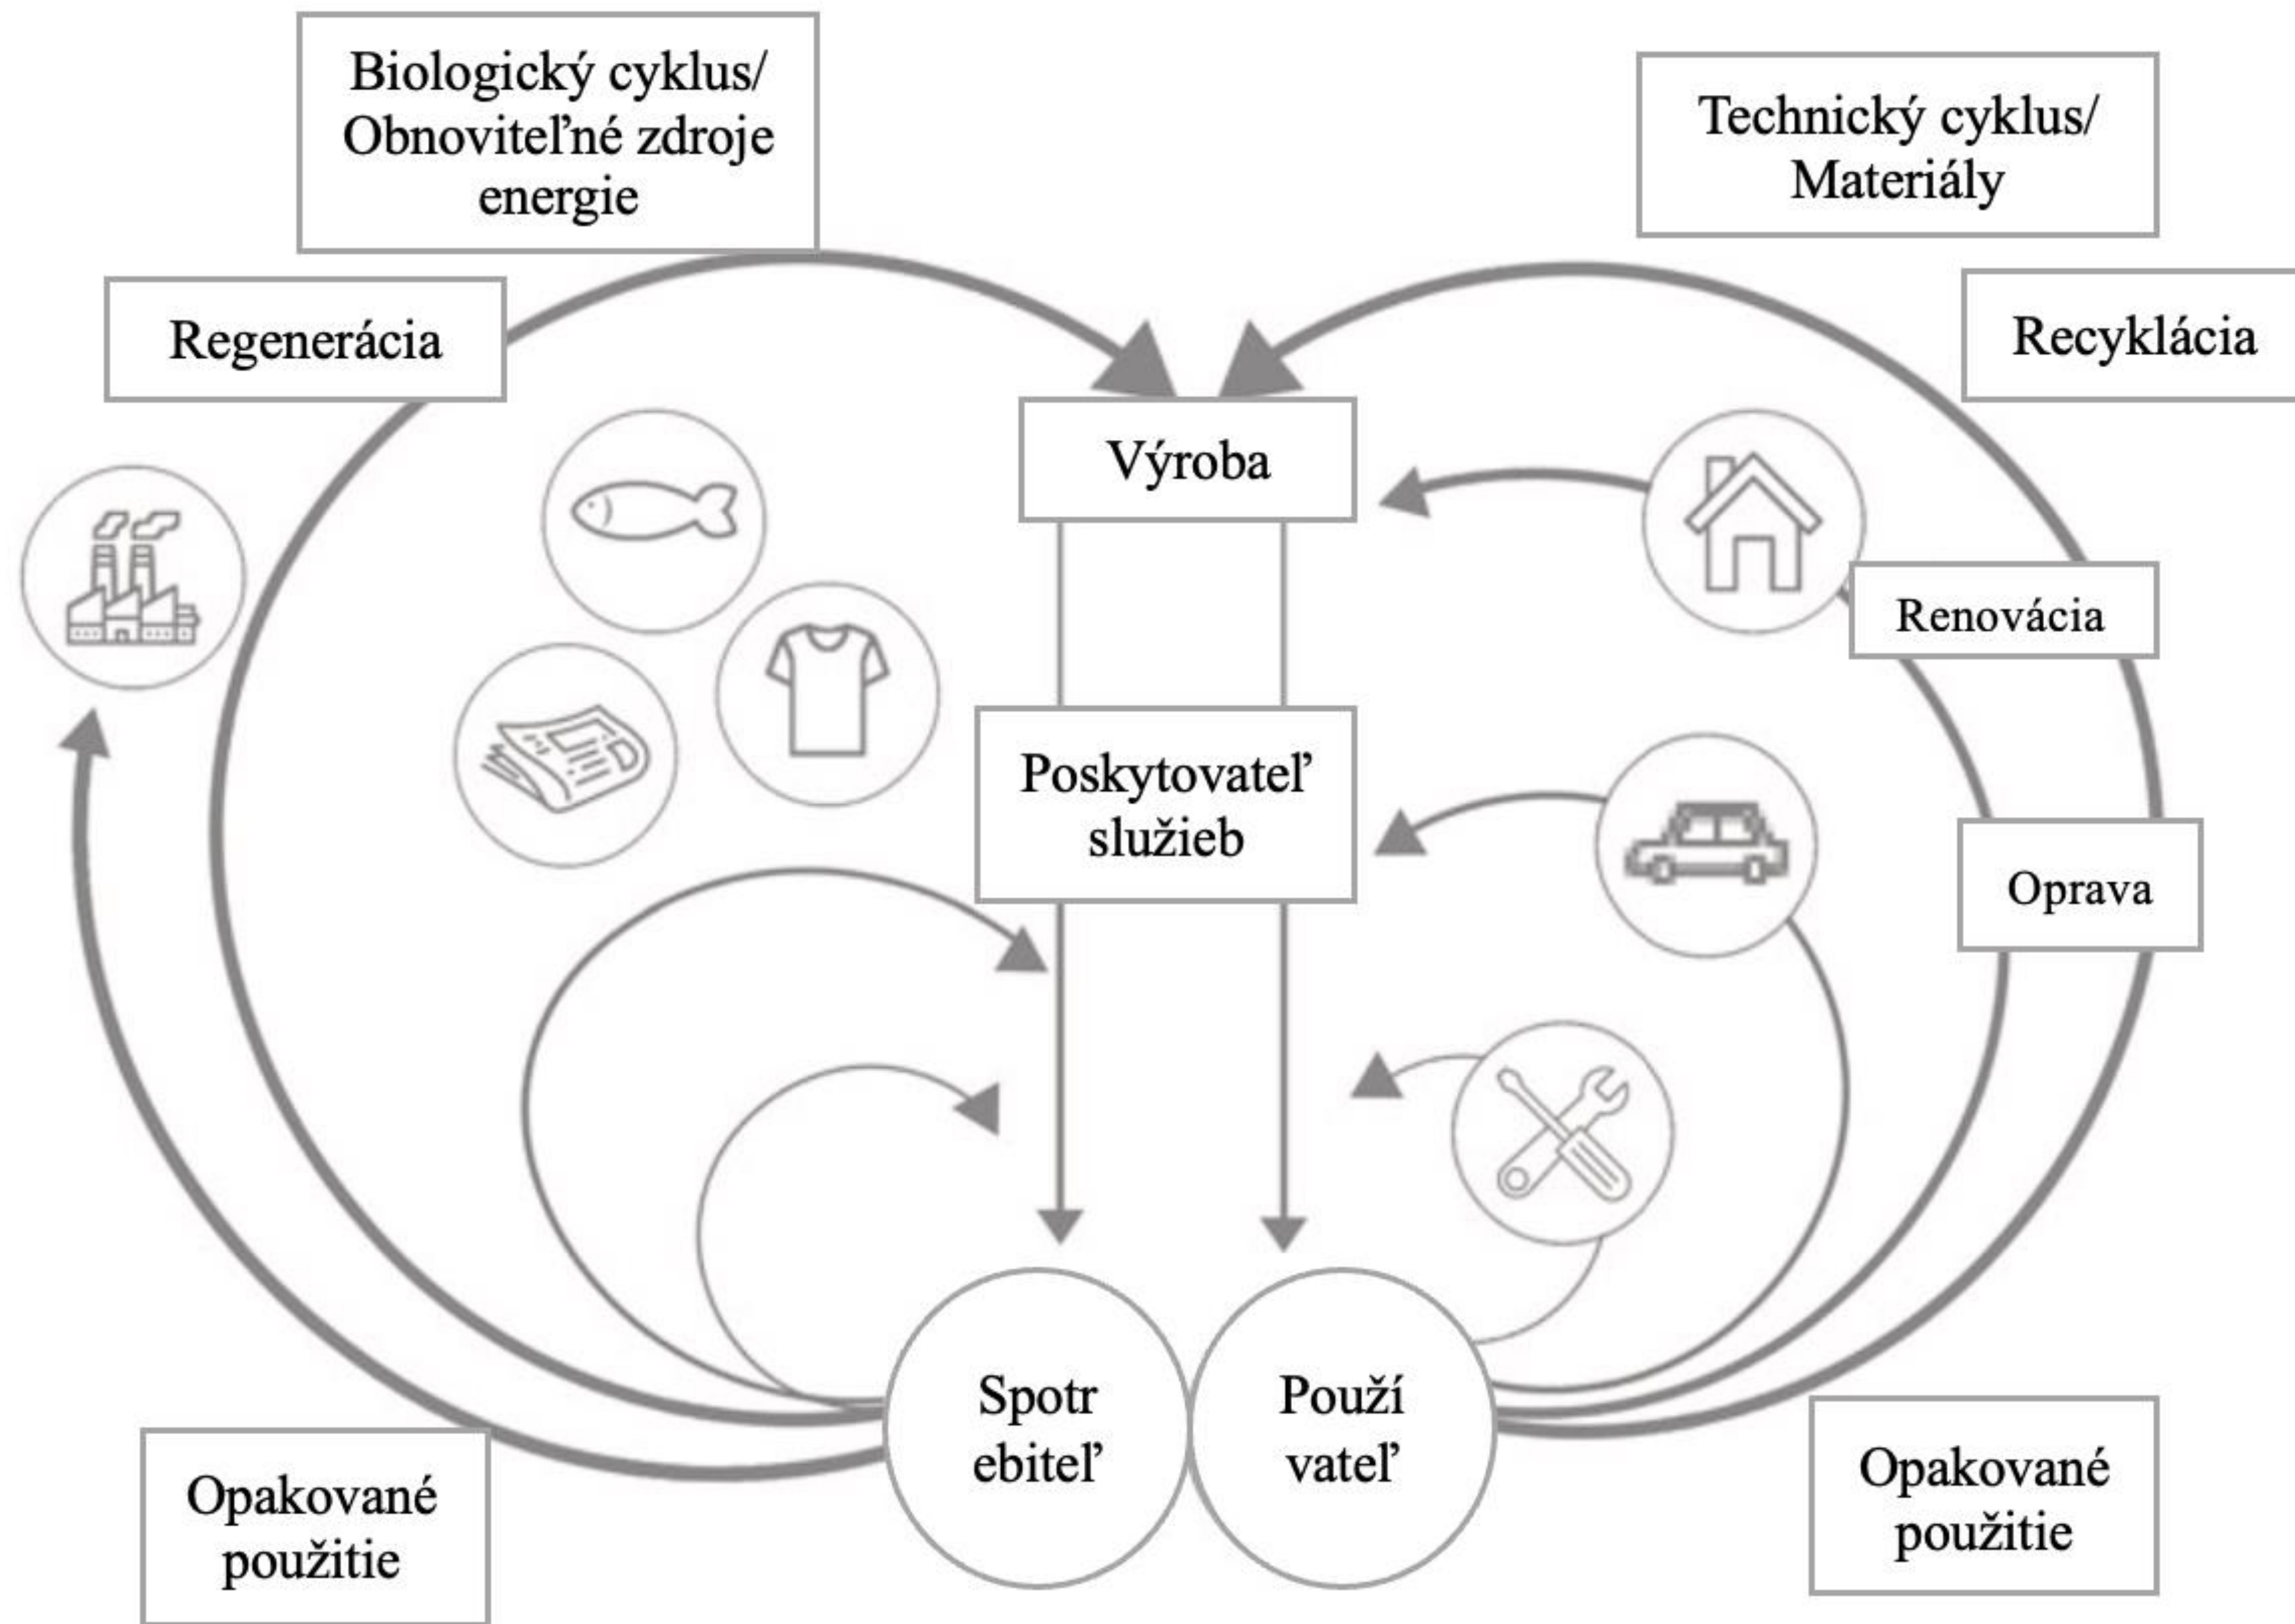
Biologický cyklus/ Obnoviteľné zdroje energie

Technický cyklus/ Materiály

Regenerácia

Recyklácia

Výroba

Renovácia

Poskytovateľ služieb

Oprava

Spotr ebiteľ

Použí vateľ

Opakované použitie

Opakované použitie